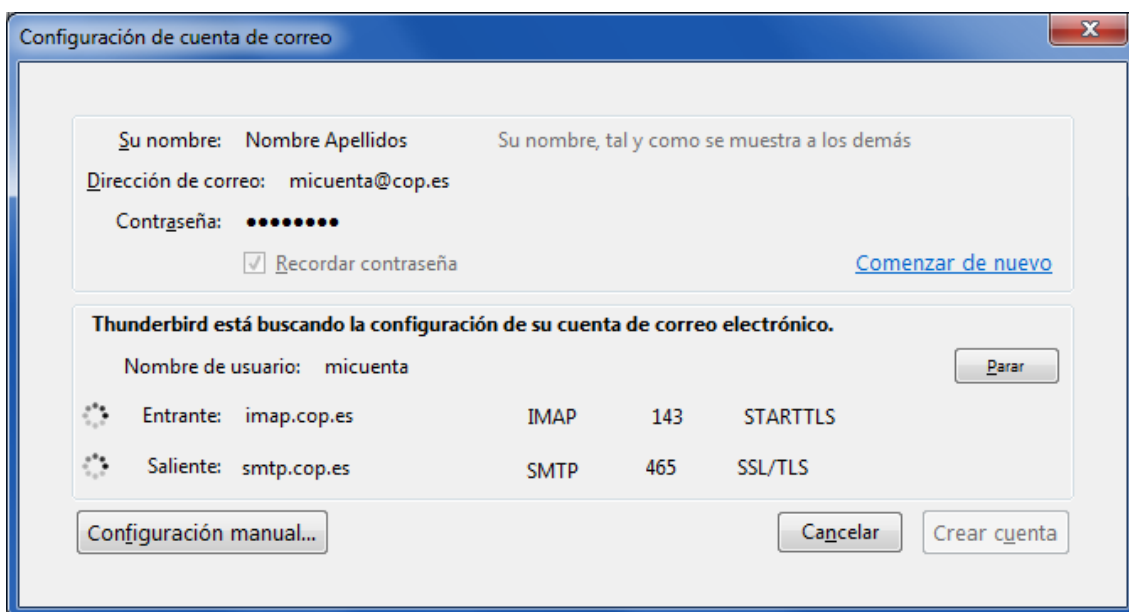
Configuración de cuenta de correo

Su nombre: Nombre Apellidos Su nombre, tal y como se muestra a los demás

Dirección de correo: micuenta@cop.es

Contraseña: ••••••••

Recordar contraseña

Comenzar de nuevo

Thunderbird está buscando la configuración de su cuenta de correo electrónico.

Nombre de usuario: micuenta

Parar

| | | | |
|---|---|---|---|
| Entrante: imap.cop.es | IMAP | 143 | STARTTLS |
| Saliente: smtp.cop.es | SMTP | 465 | SSL/TLS |

Configuración manual...

Cancelar

Crear cuenta